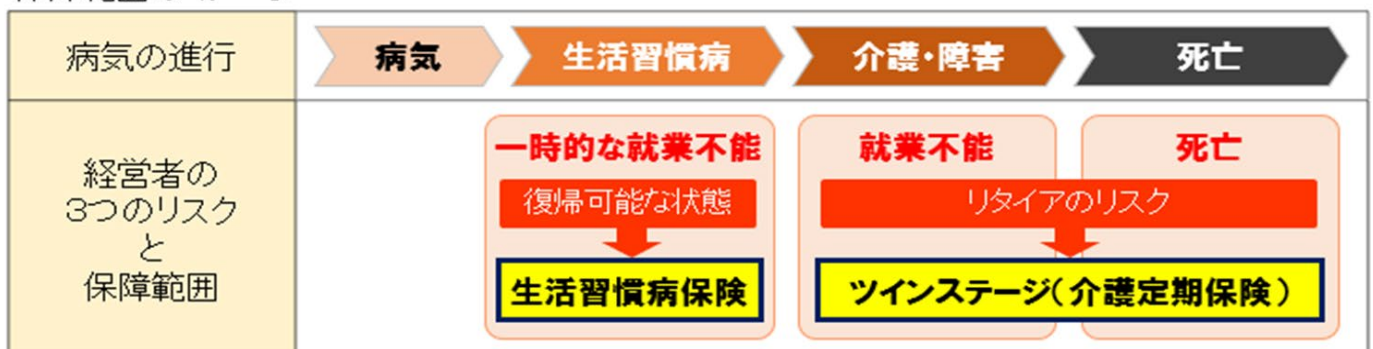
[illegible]

| 病気の進行 | 病気 | 生活習慣病 | 介護・障害 | 死亡 |
|---|---|---|---|---|
| 経営者の3つのリスクと保障範囲 | | 一時的な就業不能 復帰可能な状態 生活習慣病保険 | 就業不能 | 死亡 |

リタイアのリスク

ツインステージ（介護定期保険）